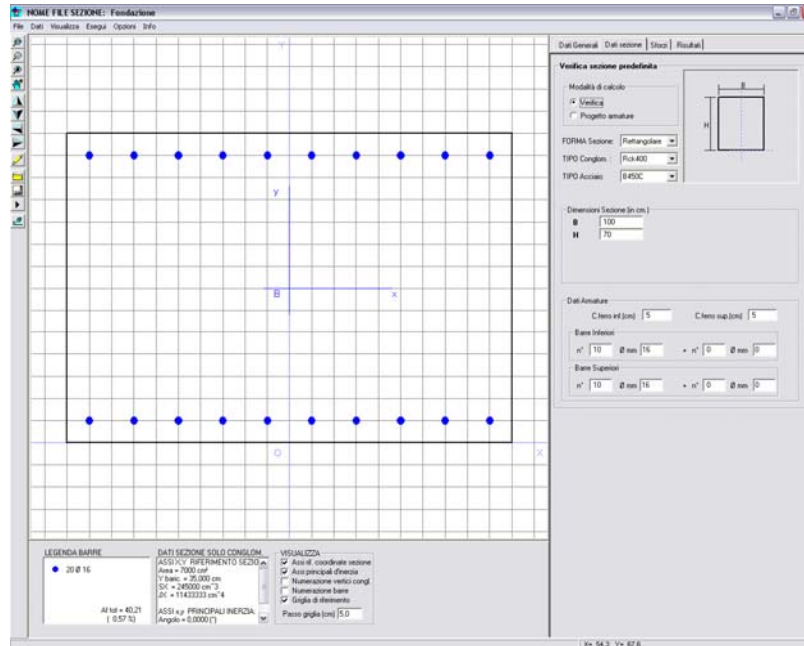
NOME FILE SEZIONE: Fondazione

File Dati Visualizza Esegui Opzioni Info

Y

y

B

x

O

X

Dati Generali | Dati sezione | Sforzi | Risultati

Verifica sezione predefinita

Modalità di calcolo

Verifica

Progetto armature

B

H

FORMA Sezione: Rettangolare

TIPO Conglom.: Rck400

TIPO Acciaio: B450C

Dimensioni Sezione (in cm.)

B 100

H 70

Dati Armature

C.ferro inf.(cm) 5

C.ferro sup.(cm) 5

Barre Inferiori

n° 10 Ø mm 16 + n° 0 Ø mm 0

Barre Superiori

n° 10 Ø mm 16 + n° 0 Ø mm 0

LEGENDA BARRE

20 Ø 16

Af tot = 40,21 ( 0,57 %)

DATI SEZIONE SOLO CONGLOM.

ASSI X,Y RIFERIMENTO SEZIO
Area = 7000 cm²
Y baric. = 35,000 cm
SX = 245000 cm^3
JX = 11433333 cm^4

ASSI x,y PRINCIPALI INERZIA
Angolo = 0,0000 (°)

VISUALIZZA

Assi rif. coordinate sezione

Assi principali d'inerzia

Numerazione vertici congl.

Numerazione barre

Griglia di riferimento

Passo griglia (cm) 5.0

Xs 54,3 Ys 87,6